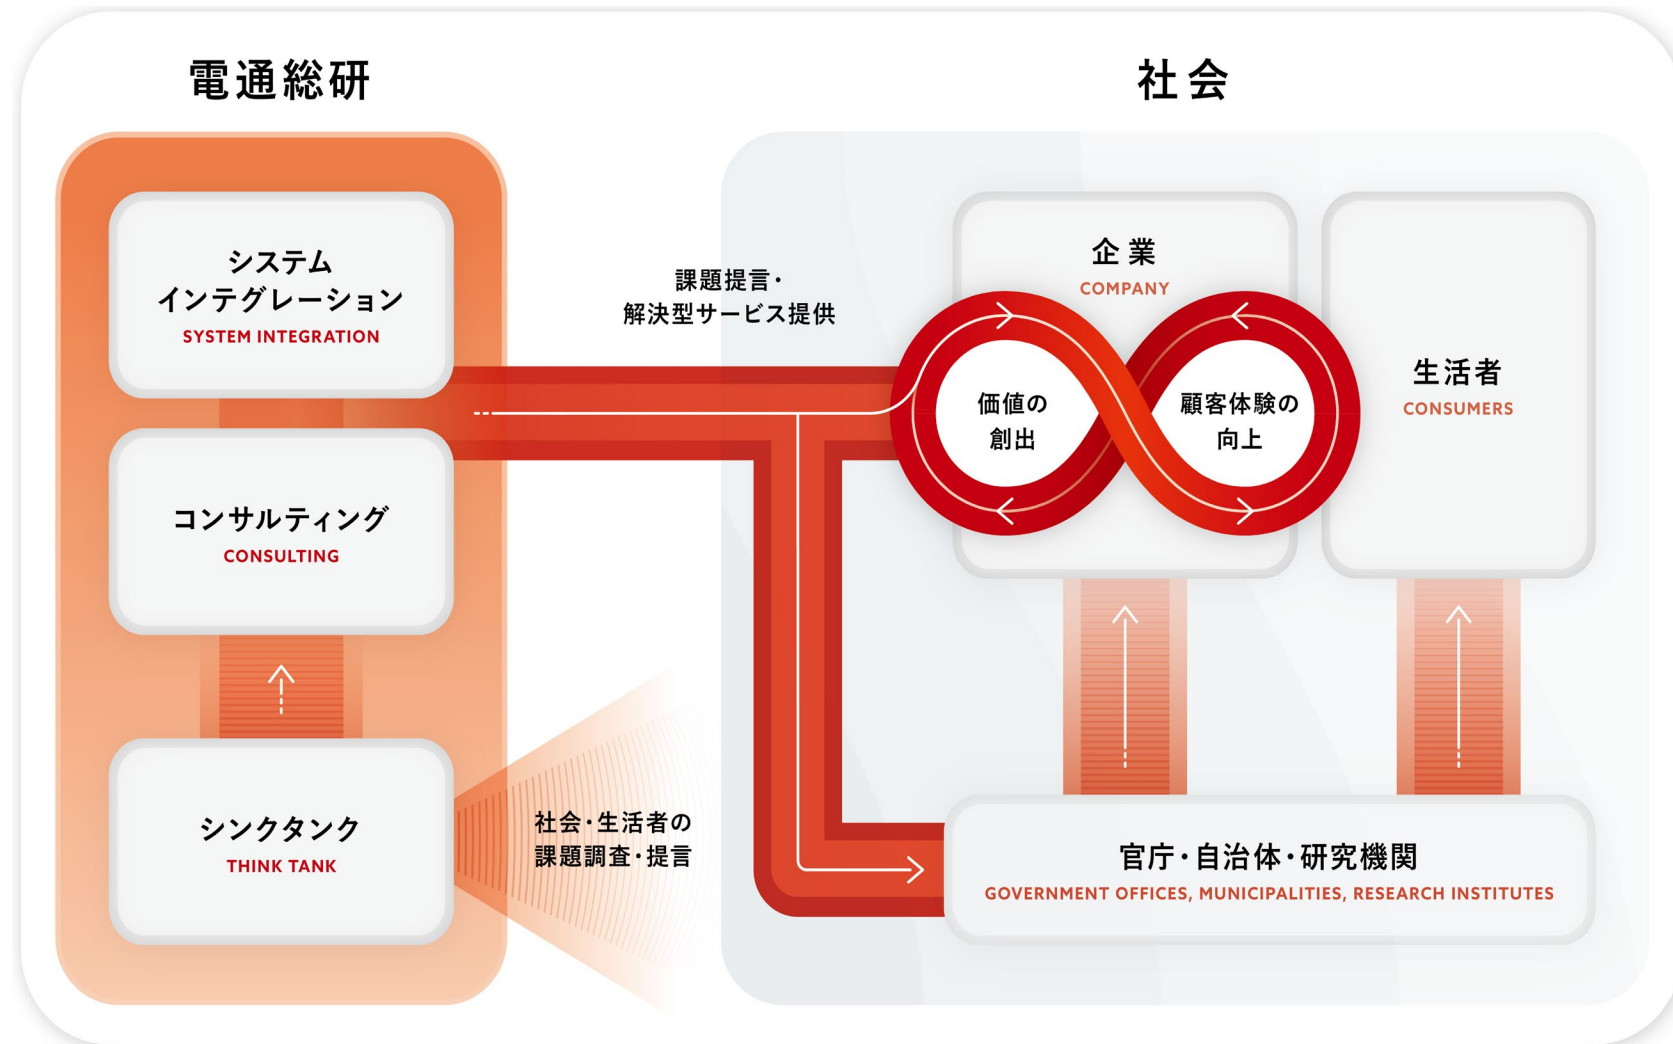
電通総研

社会

システム
インテグレーション
SYSTEM INTEGRATION

コンサルティング
CONSULTING

シンクタンク
THINK TANK

課題提言・
解決型サービス提供

社会・生活者の
課題調査・提言

企業
COMPANY

価値の
創出

顧客体験の
向上

生活者
CONSUMERS

官庁・自治体・研究機関
GOVERNMENT OFFICES, MUNICIPALITIES, RESEARCH INSTITUTES